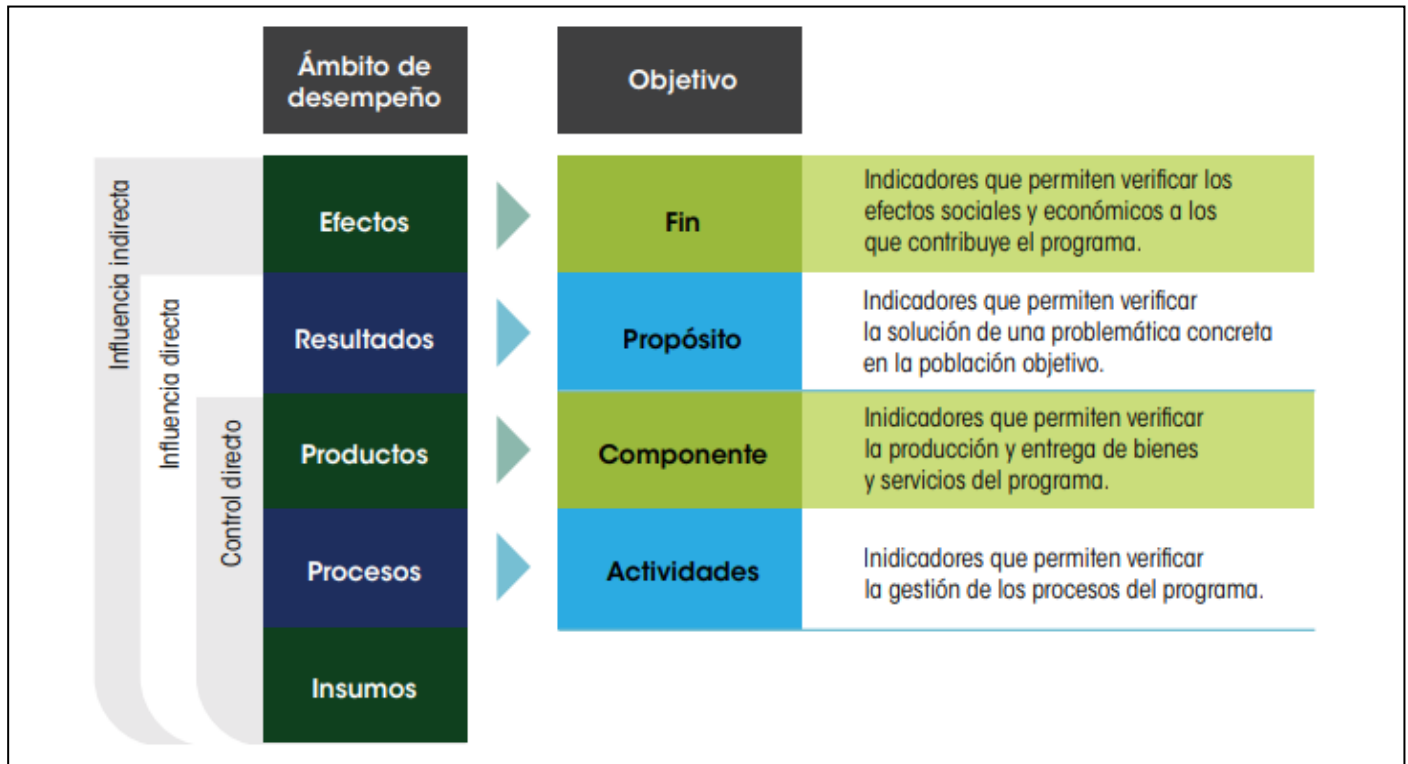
| Ámbito de desempeño | Objetivo | |
|---|---|---|
| Efectos | Fin | Indicadores que permiten verificar los efectos sociales y económicos a los que contribuye el programa. |
| Resultados | Propósito | Indicadores que permiten verificar la solución de una problemática concreta en la población objetivo. |
| Productos | Componente | Inidicadores que permiten verificar la producción y entrega de bienes y servicios del programa. |
| Procesos | Actividades | Inidicadores que permiten verificar la gestión de los procesos del programa. |
| Insumos | | |

Influencia indirecta

Influencia directa

Control directo